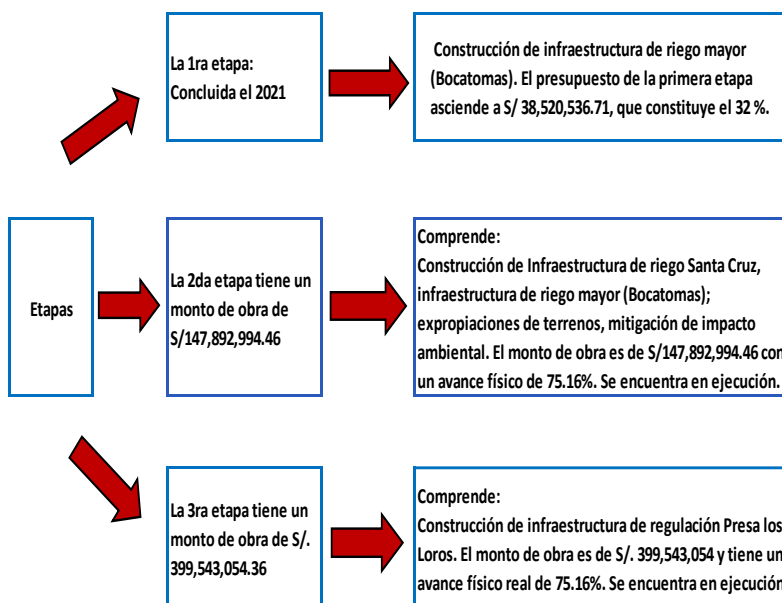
La 1ra etapa: Concluida el 2021

Construcción de infraestructura de riego mayor (Bocatomas). El presupuesto de la primera etapa asciende a S/ 38,520,536.71, que constituye el 32 %.

Etapas

La 2da etapa tiene un monto de obra de S/147,892,994.46

Comprende:
Construcción de Infraestructura de riego Santa Cruz, infraestructura de riego mayor (Bocatomas); expropiaciones de terrenos, mitigación de impacto ambiental. El monto de obra es de S/147,892,994.46 con un avance físico de 75.16%. Se encuentra en ejecución.

La 3ra etapa tiene un monto de obra de S/. 399,543,054.36

Comprende:
Construcción de infraestructura de regulación Presa los Loros. El monto de obra es de S/. 399,543,054 y tiene un avance físico real de 75.16%. Se encuentra en ejecución